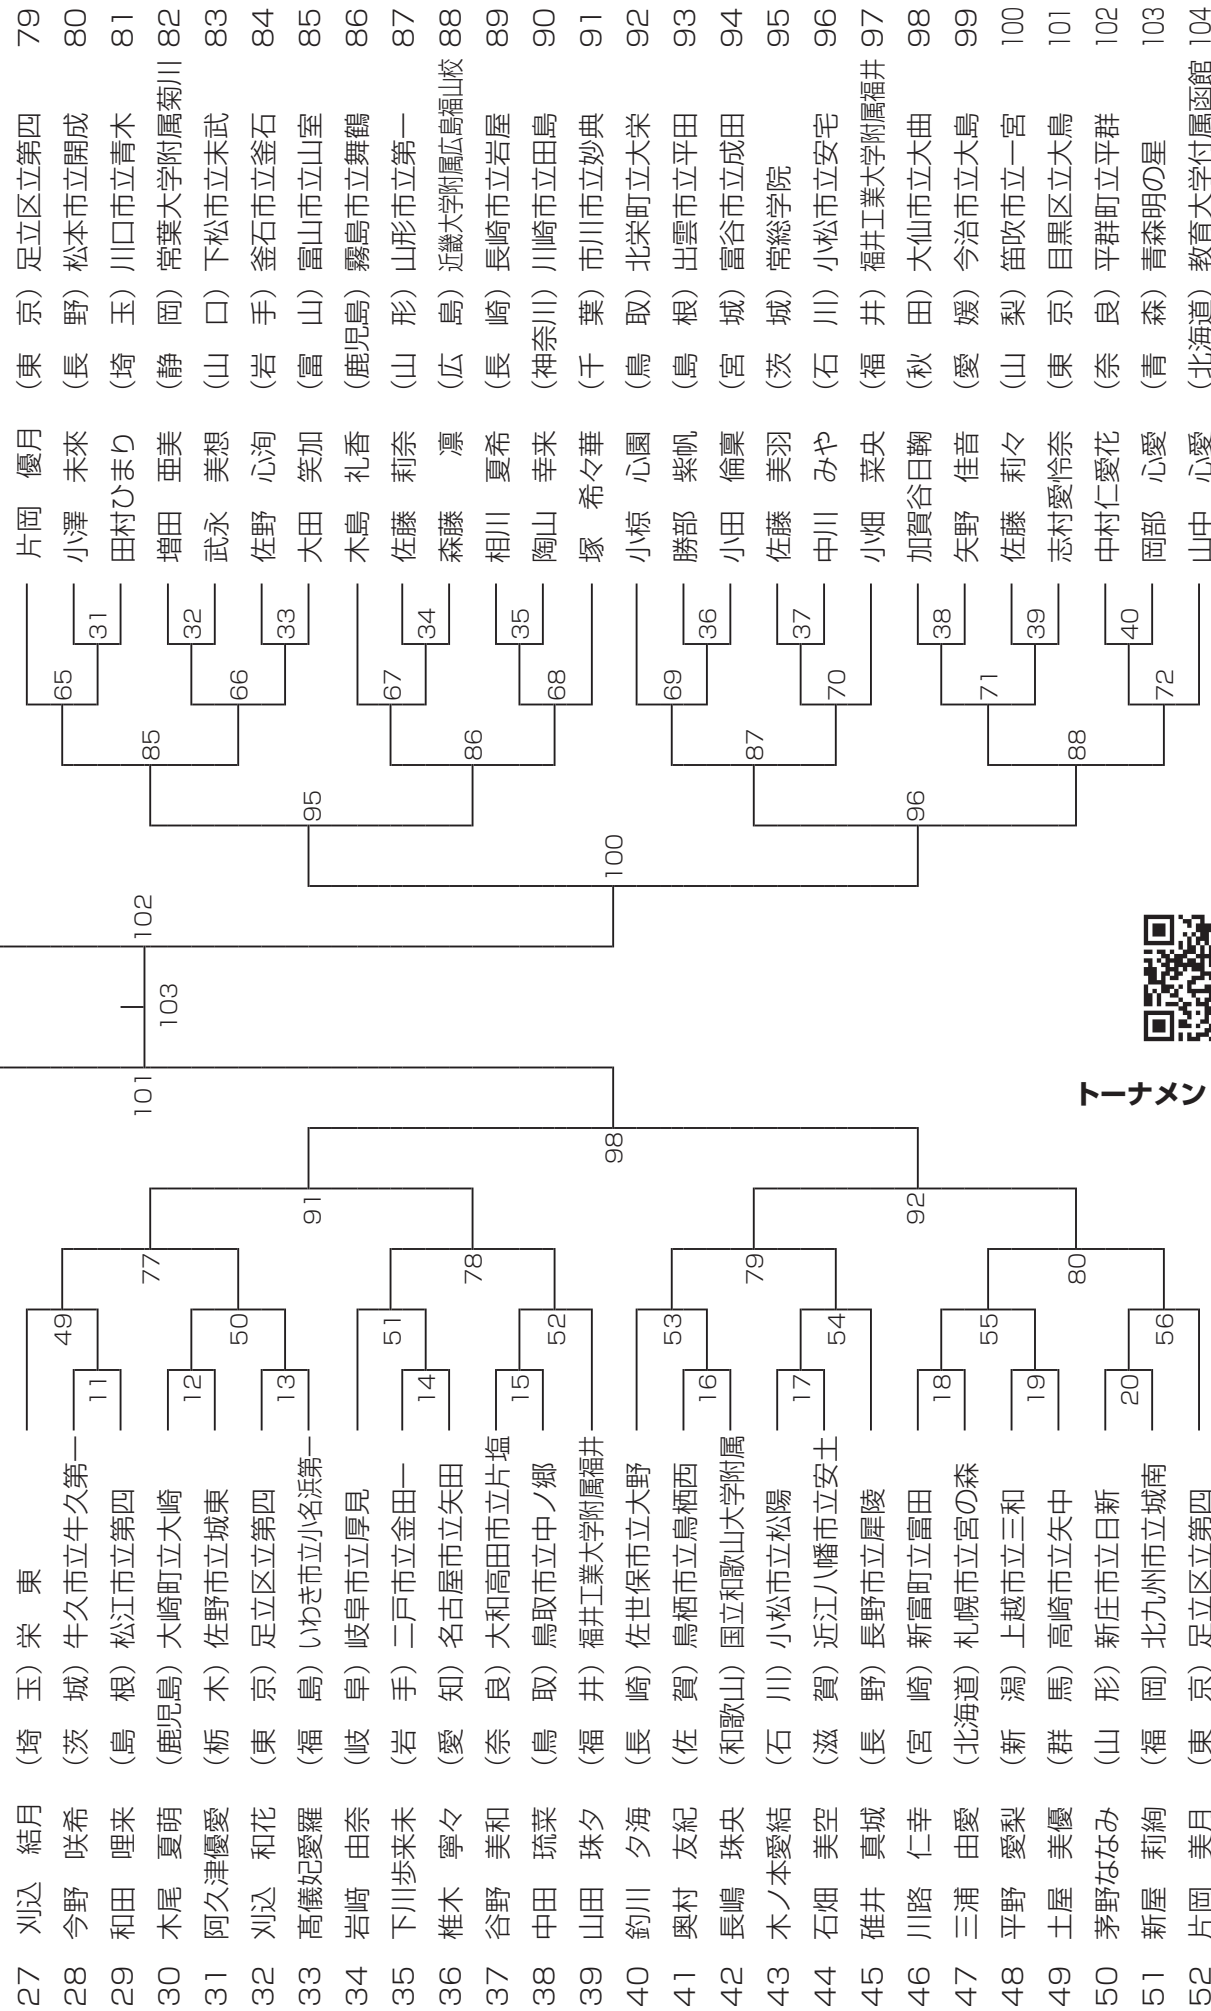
27 刈込 結月 （埼 玉） 栄 東
28 今野 咲希 （茨 城） 牛久市立牛久第一
29 和田 哩来 （島 根） 松江市立第四
30 木尾 夏萌 （鹿児島） 大崎町立大崎
31 阿久津優愛 （栃 木） 佐野市立城東
32 刈込 和花 （東 京） 足立区立第四
33 髙儀妃愛羅 （福 島） いわき市立小名浜第一
34 岩﨑 由奈 （岐 阜） 岐阜市立厚見
35 下川歩来未 （岩 手） 二戸市立金田一
36 椎木 寧々 （愛 知） 名古屋市立矢田
37 谷野 美和 （奈 良） 大和高田市立片塩
38 中田 琉菜 （鳥 取） 鳥取市立中ノ郷
39 山田 珠夕 （福 井） 福井工業大学附属福井
40 釣川 夕海 （長 崎） 佐世保市立大野
41 奥村 友紀 （佐 賀） 鳥栖市立鳥栖西
42 長嶋 珠央 （和歌山） 国立和歌山大学附属
43 木ノ本愛結 （石 川） 小松市立松陽
44 石畑 美空 （滋 賀） 近江八幡市立安土
45 碓井 真城 （長 野） 長野市立犀陵
46 川路 仁幸 （宮 崎） 新富町立富田
47 三浦 由愛 （北海道） 札幌市立宮の森
48 平野 愛梨 （新 潟） 上越市立三和
49 土屋 美優 （群 馬） 高崎市立矢中
50 茅野ななみ （山 形） 新庄市立日新
51 新屋 莉絢 （福 岡） 北九州市立城南
52 片岡 美月 （東 京） 足立区立第四

11 12 13 14 15 16 17 18 19 20
49 50 51 52 53 54 55 56
77 78 79 80
91 92
98
101
103
102
100
95 96
85 86 87 88
65 66 67 68 69 70 71 72
31 32 33 34 35 36 37 38 39 40

トーナメン

片岡 優月 （東 京） 足立区立第四 79
小澤 未来 （長 野） 松本市立開成 80
田村ひまり （埼 玉） 川口市立青木 81
増田 亜美 （静 岡） 常葉大学附属菊川 82
武永 美想 （山 口） 下松市立末武 83
佐野 心洵 （岩 手） 釜石市立釜石 84
大田 笑加 （富 山） 富山市立山室 85
木島 礼香 （鹿児島） 霧島市立舞鶴 86
佐藤 莉奈 （山 形） 山形市立第一 87
森藤 凛 （広 島） 近畿大学附属広島福山校 88
相川 夏希 （長 崎） 長崎市立岩屋 89
陶山 幸来 （神奈川） 川崎市立田島 90
塚 希々華 （千 葉） 市川市立妙典 91
小椋 心園 （鳥 取） 北栄町立大栄 92
勝部 紫帆 （島 根） 出雲市立平田 93
小田 倫稟 （宮 城） 富谷市立成田 94
佐藤 美羽 （茨 城） 常総学院 95
中川 みや （石 川） 小松市立安宅 96
小畑 菜央 （福 井） 福井工業大学附属福井 97
加賀谷日鞠 （秋 田） 大仙市立大曲 98
矢野 佳音 （愛 媛） 今治市立大島 99
佐藤 莉々 （山 梨） 笛吹市立一宮 100
志村愛伶奈 （東 京） 目黒区立大鳥 101
中村仁愛花 （奈 良） 平群町立平群 102
岡部 心愛 （青 森） 青森明の星 103
山中 心愛 （北海道） 教育大学付属函館 104